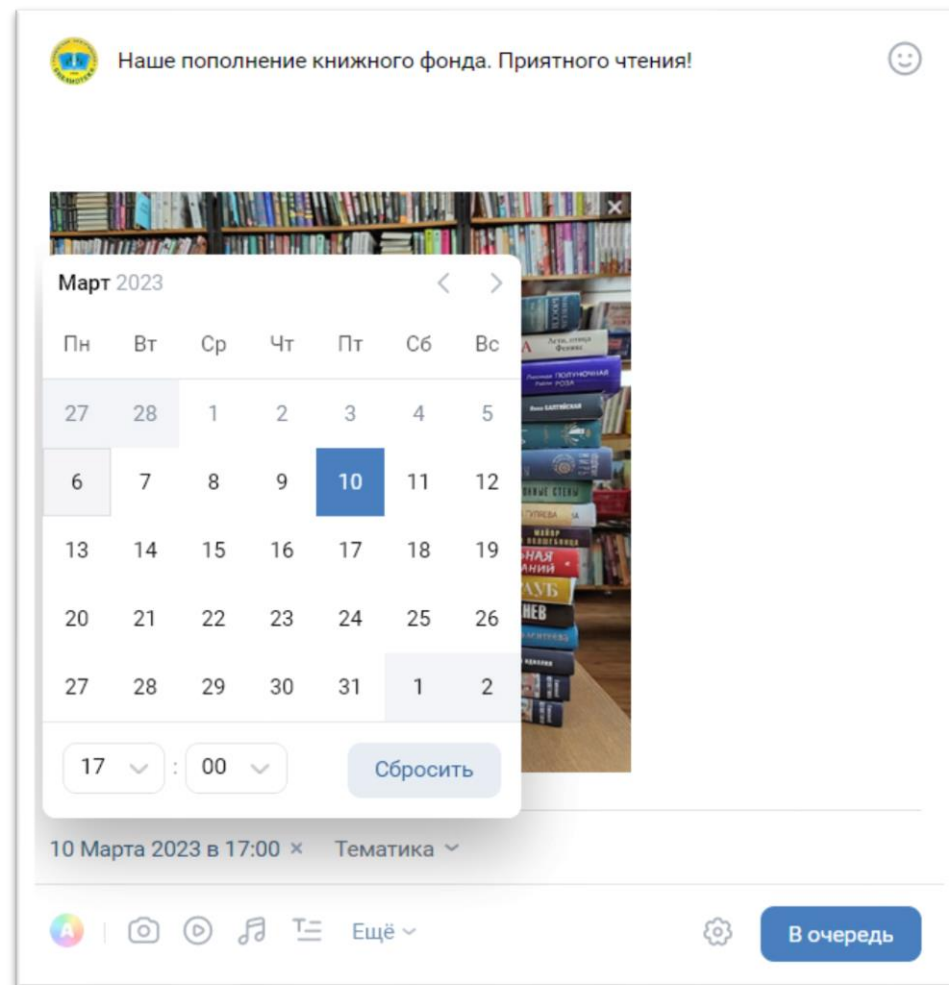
Наше пополнение книжного фонда. Приятного чтения!

Март 2023

| Пн | Вт | Ср | Чт | Пт | Сб | Вс |
|---|---|---|---|---|---|---|
| 27 | 28 | 1 | 2 | 3 | 4 | 5 |
| 6 | 7 | 8 | 9 | 10 | 11 | 12 |
| 13 | 14 | 15 | 16 | 17 | 18 | 19 |
| 20 | 21 | 22 | 23 | 24 | 25 | 26 |
| 27 | 28 | 29 | 30 | 31 | 1 | 2 |

17 : 00 Сбросить

10 Марта 2023 в 17:00 × Тематика

Ещё В очередь